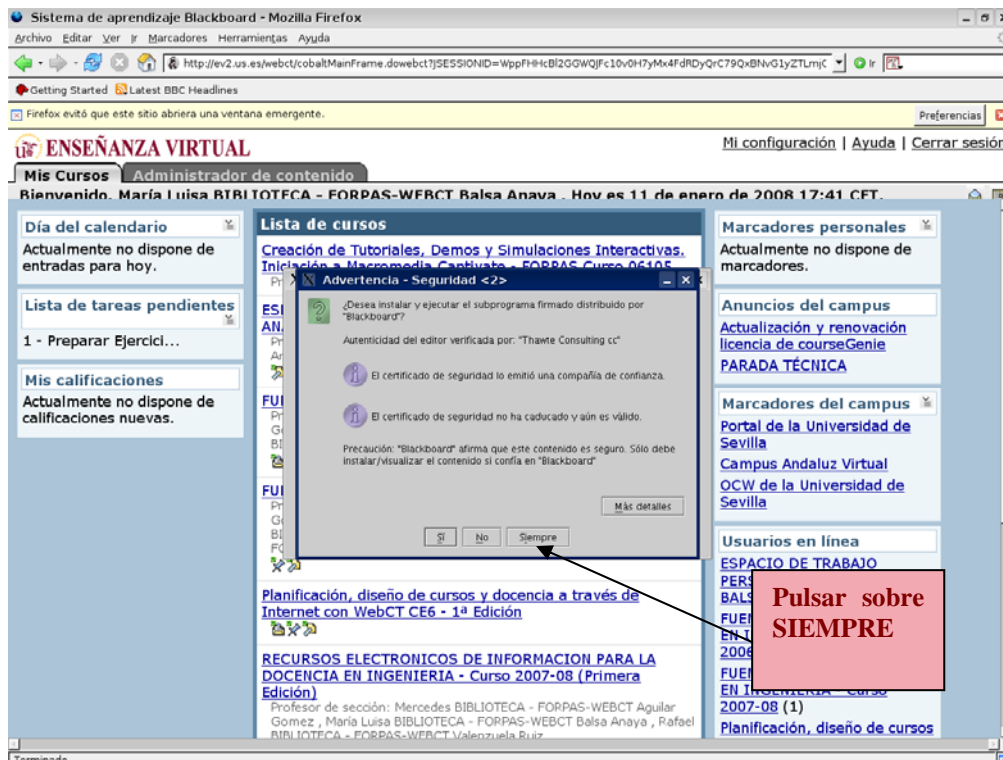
Sistema de aprendizaje Blackboard - Mozilla Firefox

Archivo Editar Ver Ir Marcadores Herramientas Ayuda

http://ev2.us.es/webct/cobaltMainFrame.dowebct?JSESSIONID=WppFHHcBl2GGWQJFc10v0H7yMx4FdRDyQrC79QxBNvG1yZTLmjC

Ir

Getting Started Latest BBC Headlines

Firefox evitó que este sitio abriera una ventana emergente.

Preferencias

ENSEÑANZA VIRTUAL

Mi configuración | Ayuda | Cerrar sesión

Mis Cursos Administrador de contenido

Bienvenido, María Luisa BIBLIOTECA - FORPAS-WEBCT Balsa Anaya . Hoy es 11 de enero de 2008 17:41 CET.

Día del calendario

Actualmente no dispone de entradas para hoy.

Lista de tareas pendientes

1 - Preparar Ejercici...

Mis calificaciones

Actualmente no dispone de calificaciones nuevas.

Lista de cursos

Creación de Tutoriales, Demos y Simulaciones Interactivas. Iniciación a Macromedia Captivate - FORPAS Curso 06105

Pr

ESI

AN

Pr

Ar

FUI

Pr

G

Bl

FUI

Pr

G

Bl

FC

Planificación, diseño de cursos y docencia a través de Internet con WebCT CE6 - 1ª Edición

RECURSOS ELECTRONICOS DE INFORMACION PARA LA DOCENCIA EN INGENIERIA - Curso 2007-08 (Primera Edición)

Profesor de sección: Mercedes BIBLIOTECA - FORPAS-WEBCT Aguilar Gomez , María Luisa BIBLIOTECA - FORPAS-WEBCT Balsa Anaya , Rafael BIBLIOTECA - FORPAS-WEBCT Valenzuela Ruiz

Advertencia - Seguridad <2>

¿Desea instalar y ejecutar el subprograma firmado distribuido por "Blackboard"?

Autenticidad del editor verificada por: "Thawte Consulting cc"

El certificado de seguridad lo emitió una compañía de confianza.

El certificado de seguridad no ha caducado y aún es válido.

Precaución: "Blackboard" afirma que este contenido es seguro. Sólo debe instalar/visualizar el contenido si confía en "Blackboard"

Más detalles

Sí No Siempre

Marcadores personales

Actualmente no dispone de marcadores.

Anuncios del campus

Actualización y renovación licencia de courseGenie

PARADA TÉCNICA

Marcadores del campus

Portal de la Universidad de Sevilla

Campus Andaluz Virtual

OCW de la Universidad de Sevilla

Usuarios en línea

ESPACIO DE TRABAJO PERS

BALS

FUE

EN I

2006

FUE

EN INGENIERIA - Curso 2007-08 (1)

Planificación, diseño de cursos

Pulsar sobre SIEMPRE

Terminado